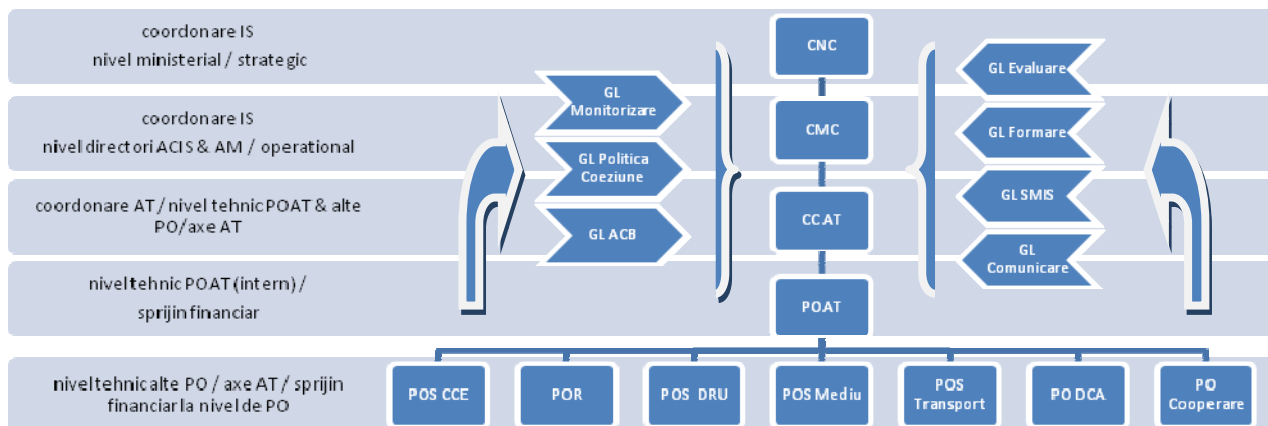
coordonare IS
nivel ministerial / strategic

coordonare IS
nivel directori ACIS & AM / operational

coordonare AT / nivel tehnic POAT & alte PO/axe AT

nivel tehnic POAT (intern) / sprijin financiar

nivel tehnic alte PO / axe AT / sprijin financiar la nivel de PO

GL Monitorizare

GL Politica Coeziune

GL ACB

CNC

CMC

CC AT

POAT

GL Evaluare

GL Formare

GL SMIS

GL Comunicare

POS CCE

POR

POS DRU

POS Mediu

POS Transport

PO DCA

PO Cooperare